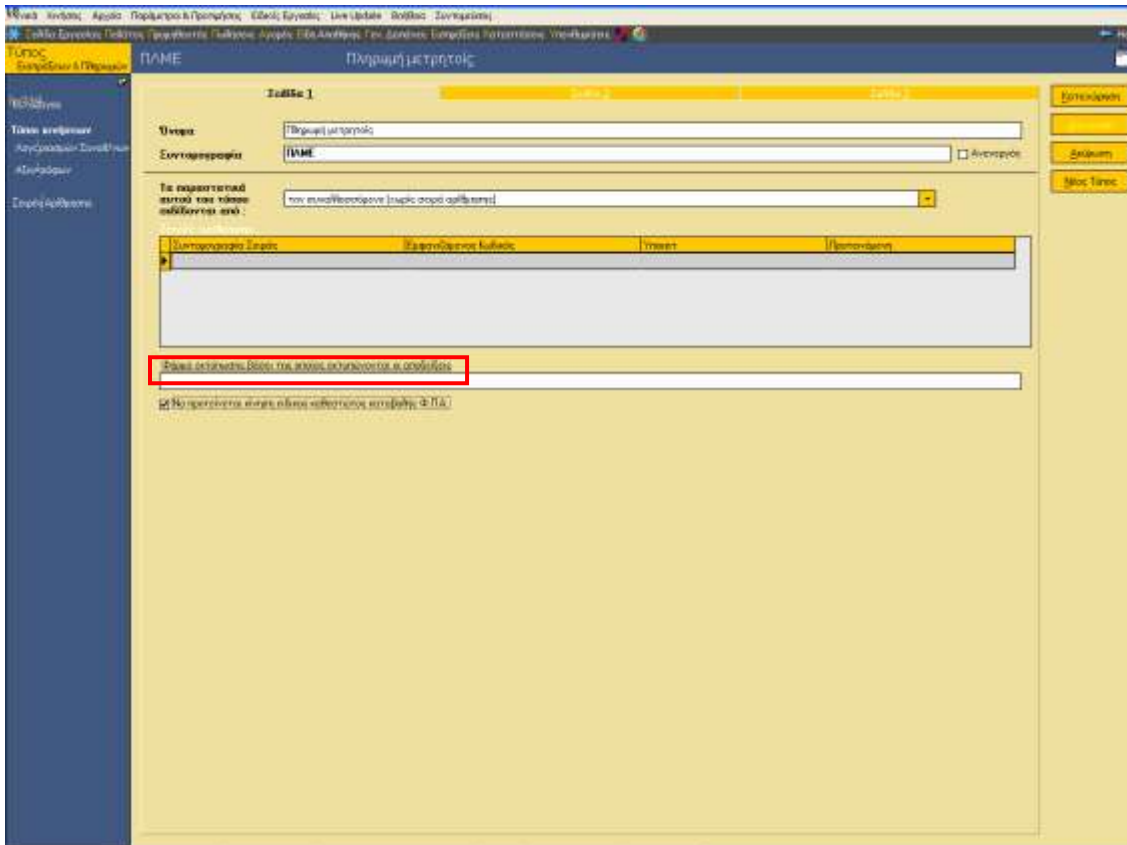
Γενικά Κινήσεις Αρχεία Παράμετροι & Προτιμήσεις Ειδικές Εργασίες Live Update Βοήθεια Συντομεύσεις

Σελίδα Εργασιών Πελάτες Προμηθευτές Πωλήσεις Αγορές Είδη Αποθήκης Γεν. Δεδομένα Εισπράξεις Πληρωμές Υποκαταστήματα

Τύπος Εισπράξεων & Πληρωμών

ΠΑΜΕ

Πληρωμή μετρητοίς

Καταχώρηση

Ακύρωση

Νέος Τύπος

Τύποι κινήσεων

Σειρά Αρίθμησης

Σελίδα 1

Σελίδα 2

Σελίδα 3

Όνομα Πληρωμή μετρητοίς

Συντομογραφία ΠΑΜΕ

Ανενεργός

Τα παραστατικά αυτού του τύπου εκδίδονται από : που συναλλάσσομαι (χωρίς σειρά αρίθμησης)

| Συντομογραφία Σειράς | Εμφανιζόμενος Κωδικός | Υπευθ. | Προεπιλεγμένη |
|---|---|---|---|
| | | | |

Φάκελ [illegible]

Να προτείνεται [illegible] Φ.Π.Α.